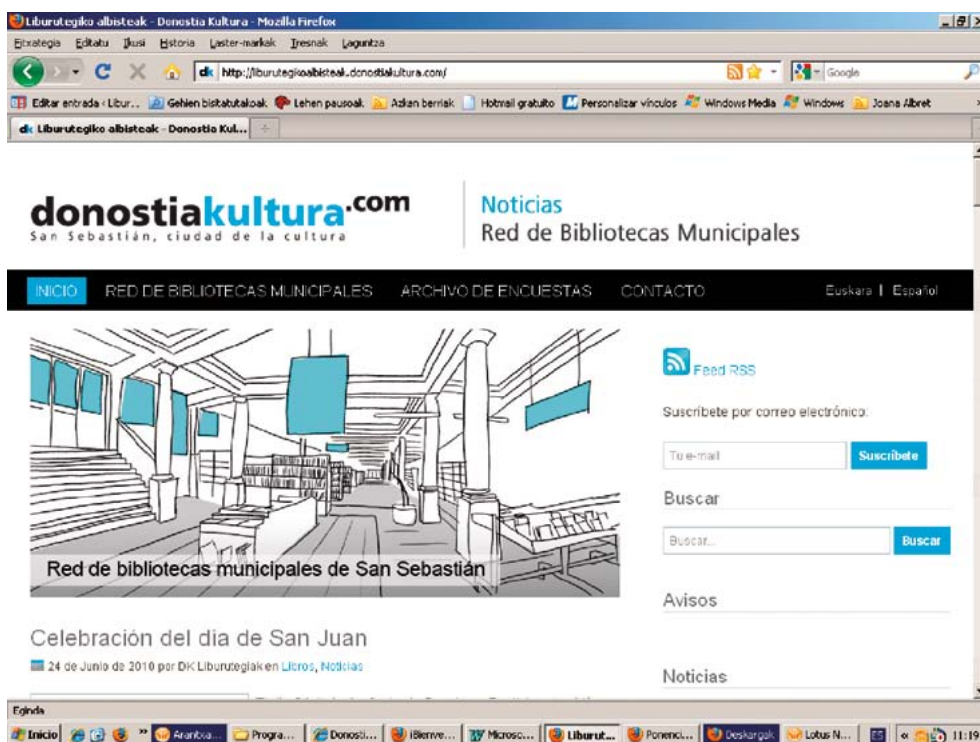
Liburutegiko albisteak - Donostia Kultura - Mozilla Firefox

Fitxategia Editatu Ikusi Historia Laster-markak Tresnak Laguntza

http://liburutegikoalbisteak.donostiakultura.com/

Google

Editar entrada ‹ Libur... Gehien bisitatutakoak Lehen pausoak Azken berriak Hotmail gratuito Personalizar vínculos Windows Media Windows Joana Albret

Liburutegiko albisteak - Donostia Kul...

donostiakultura.com
San Sebastián, ciudad de la cultura

Noticias
Red de Bibliotecas Municipales

INICIO RED DE BIBLIOTECAS MUNICIPALES ARCHIVO DE ENCUESTAS CONTACTO Euskara | Español

Red de bibliotecas municipales de San Sebastián

Feed RSS

Suscríbete por correo electrónico:

Tu e-mail Suscríbete

Buscar

Buscar... Buscar

Avisos

Noticias

Celebración del dia de San Juan

24 de Junio de 2010 por DK Liburutegiak en Libros, Noticias

Eginda

Inicio Arantxa... Progra... Donosti... ¡Bienve... Microso... Liburut... Ponenci... Deskargak Lotus N... ES 11:19